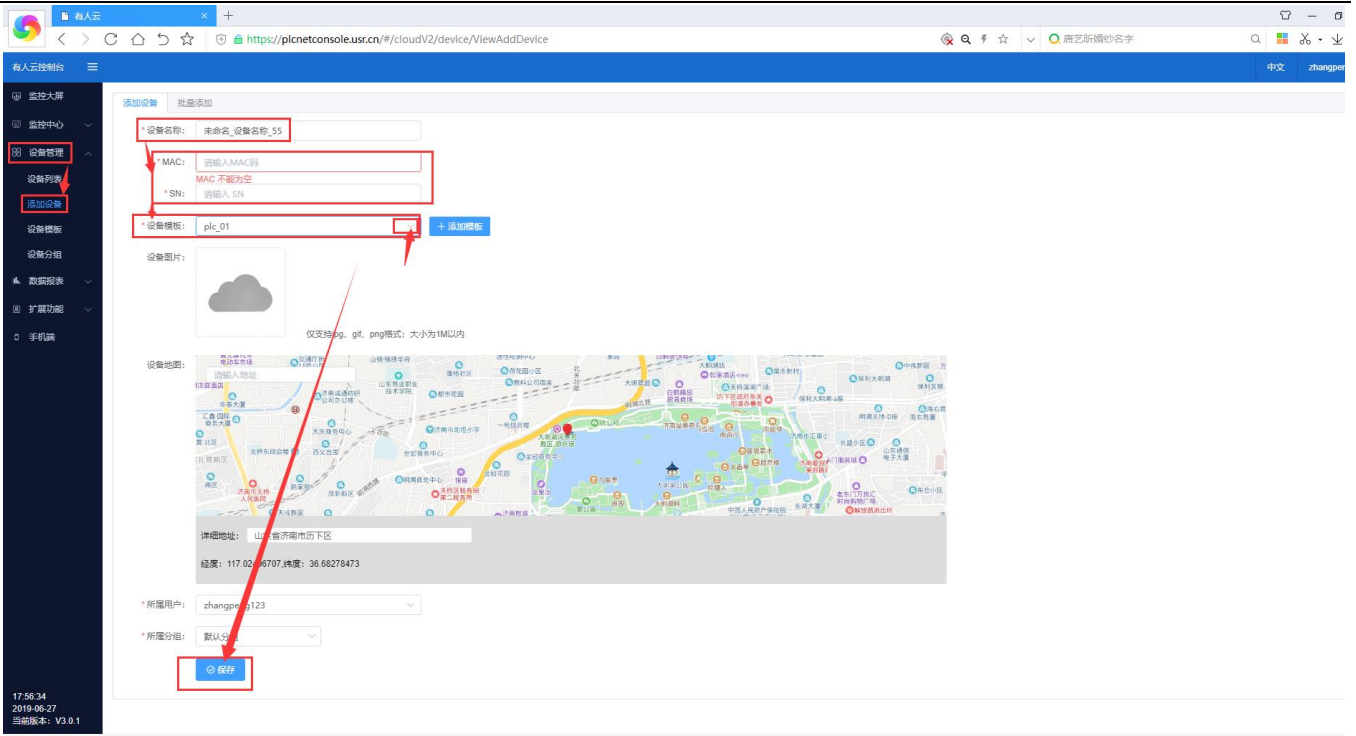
有人云
https://plcnetconsole.usr.cn/#/cloudV2/device/ViewAddDevice
唐艺昕婚纱名字
有人云控制台
中文
zhangpe
监控大屏
监控中心
设备管理
设备列表
添加设备
设备模板
设备分组
数据报表
扩展功能
手机端
添加设备 批量添加
* 设备名称: 未命名_设备名称_55
* MAC: 请输入MAC码
MAC 不能为空
* SN: 请输入 SN
* 设备模板: plc_01
+ 添加模板
设备图片:
仅支持jpg、gif、png格式；大小为1M以内
设备地图:
请输入地址
详细地址: 山东省济南市历下区
经度: 117.02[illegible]6707,纬度: 36.68278473
* 所属用户: zhangpe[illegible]g123
* 所属分组: 默认分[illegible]
保存
17:56:34
2019-06-27
当前版本: V3.0.1